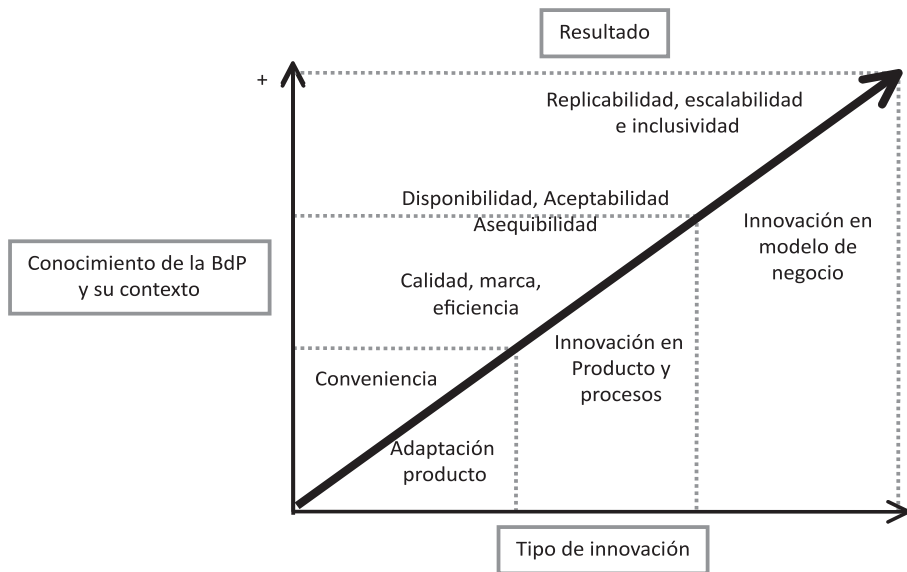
Resultado

+

Replicabilidad, escalabilidad e inclusividad

Disponibilidad, Aceptabilidad Asequibilidad

Innovación en modelo de negocio

Conocimiento de la BdP y su contexto

Calidad, marca, eficiencia

Innovación en Producto y procesos

Conveniencia

Adaptación producto

Tipo de innovación